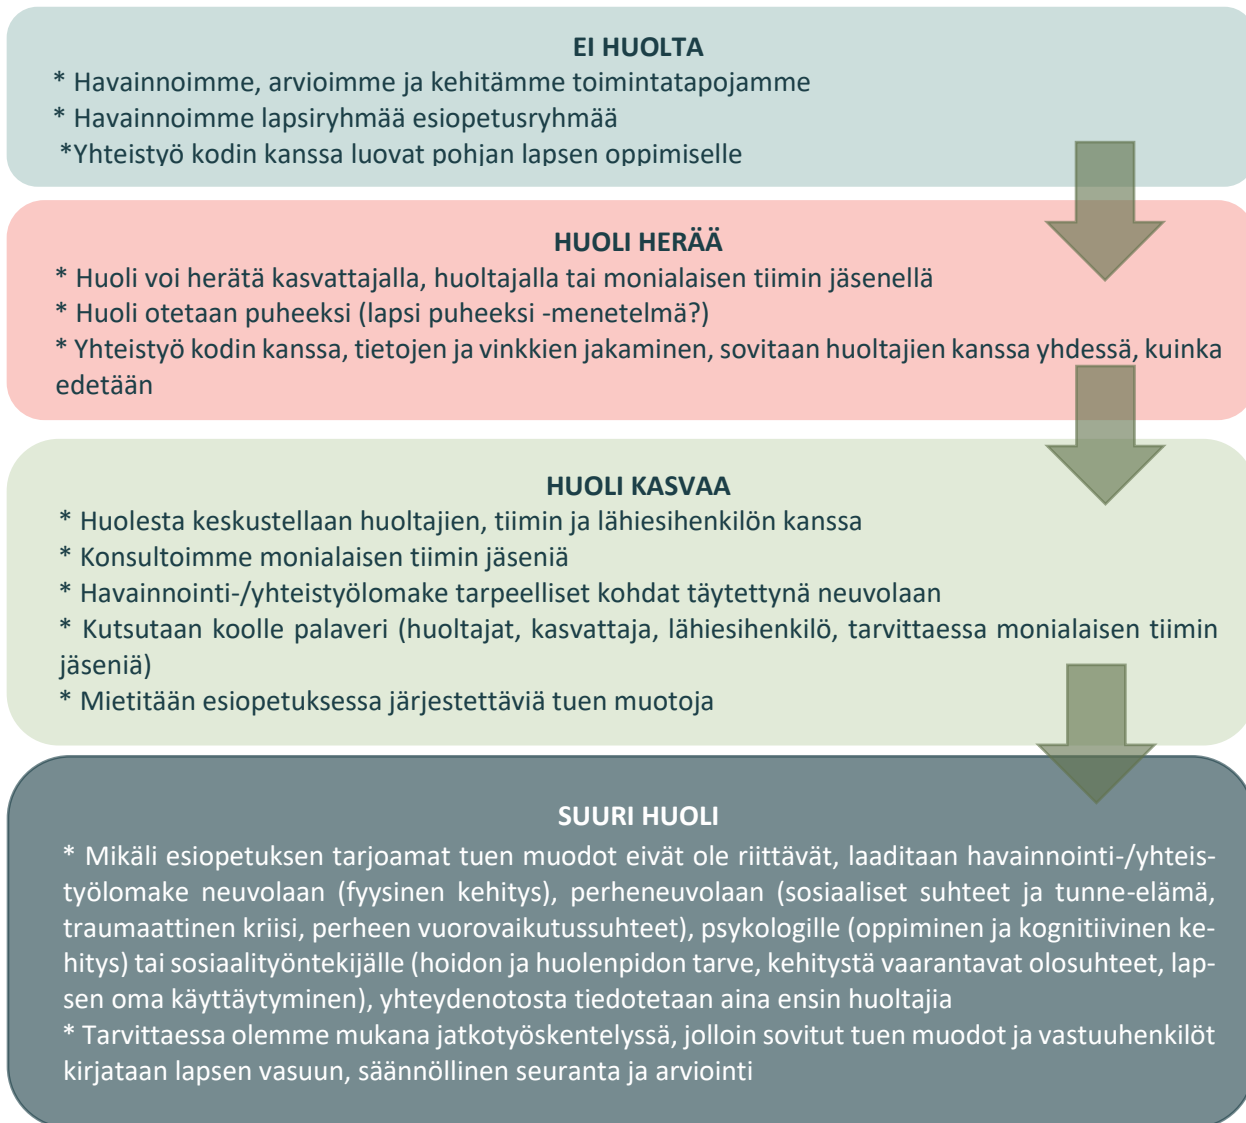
EI HUOLTA
* Havainnoimme, arvioimme ja kehitämme toimintatapojamme
* Havainnoimme lapsiryhmää esiopetusryhmää
*Yhteistyö kodin kanssa luovat pohjan lapsen oppimiselle

HUOLI HERÄÄ
* Huoli voi herätä kasvattajalla, huoltajalla tai monialaisen tiimin jäsenellä
* Huoli otetaan puheeksi (lapsi puheeksi -menetelmä?)
* Yhteistyö kodin kanssa, tietojen ja vinkkien jakaminen, sovitaan huoltajien kanssa yhdessä, kuinka edetään

HUOLI KASVAA
* Huolesta keskustellaan huoltajien, tiimin ja lähiesihenkilön kanssa
* Konsultoimme monialaisen tiimin jäseniä
* Havainnointi-/yhteistyölomake tarpeelliset kohdat täytettynä neuvolaan
* Kutsutaan koolle palaveri (huoltajat, kasvattaja, lähiesihenkilö, tarvittaessa monialaisen tiimin jäseniä)
* Mietitään esiopetuksessa järjestettäviä tuen muotoja

SUURI HUOLI
* Mikäli esiopetuksen tarjoamat tuen muodot eivät ole riittävät, laaditaan havainnointi-/yhteistyölomake neuvolaan (fyysinen kehitys), perheneuvolaan (sosiaaliset suhteet ja tunne-elämä, traumaattinen kriisi, perheen vuorovaikutussuhteet), psykologille (oppiminen ja kognitiivinen kehitys) tai sosiaalityöntekijälle (hoidon ja huolenpidon tarve, kehitystä vaarantavat olosuhteet, lapsen oma käyttäytyminen), yhteydenotosta tiedotetaan aina ensin huoltajia
* Tarvittaessa olemme mukana jatkotyöskentelyssä, jolloin sovitut tuen muodot ja vastuuhenkilöt kirjataan lapsen vasuun, säännöllinen seuranta ja arviointi